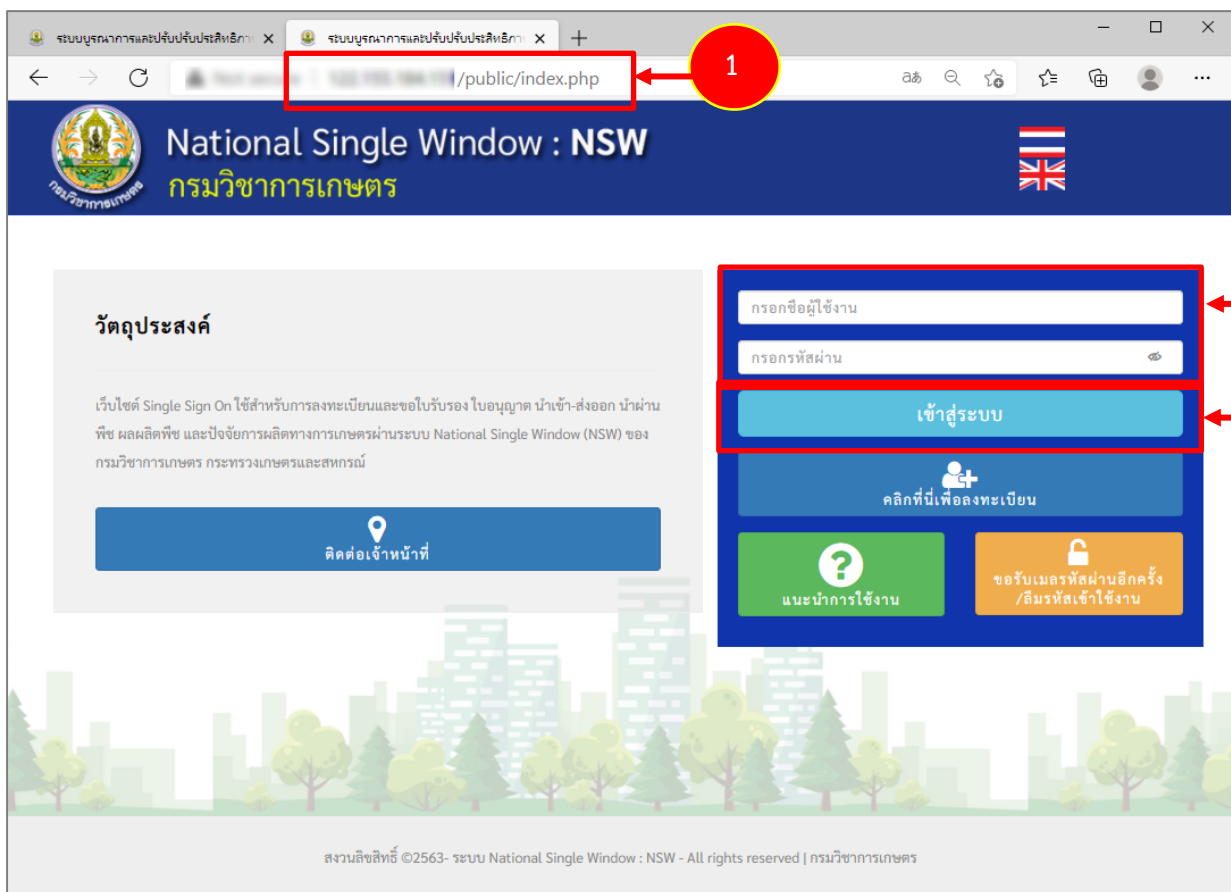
ระบบบูรณาการและปรับปรับประสิทธิภา ×
ระบบบูรณาการและปรับปรับประสิทธิภา ×
+

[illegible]/public/index.php

1

National Single Window : NSW
กรมวิชาการเกษตร

กรมวิชาการเกษตร

วัตถุประสงค์

เว็บไซต์ Single Sign On ใช้สำหรับการลงทะเบียนและขอใบรับรอง ใบอนุญาต นำเข้า-ส่งออก นำผ่าน พืช ผลผลิตพืช และปัจจัยการผลิตทางการเกษตรผ่านระบบ National Single Window (NSW) ของ กรมวิชาการเกษตร กระทรวงเกษตรและสหกรณ์

ติดต่อเจ้าหน้าที่

กรอกชื่อผู้ใช้งาน

กรอกรหัสผ่าน

เข้าสู่ระบบ

คลิกที่นี่เพื่อลงทะเบียน

แนะนำการใช้งาน

ขอรับเมลรหัสผ่านอีกครั้ง /ลืมรหัสเข้าใช้งาน

สงวนลิขสิทธิ์ ©2563- ระบบ National Single Window : NSW - All rights reserved | กรมวิชาการเกษตร